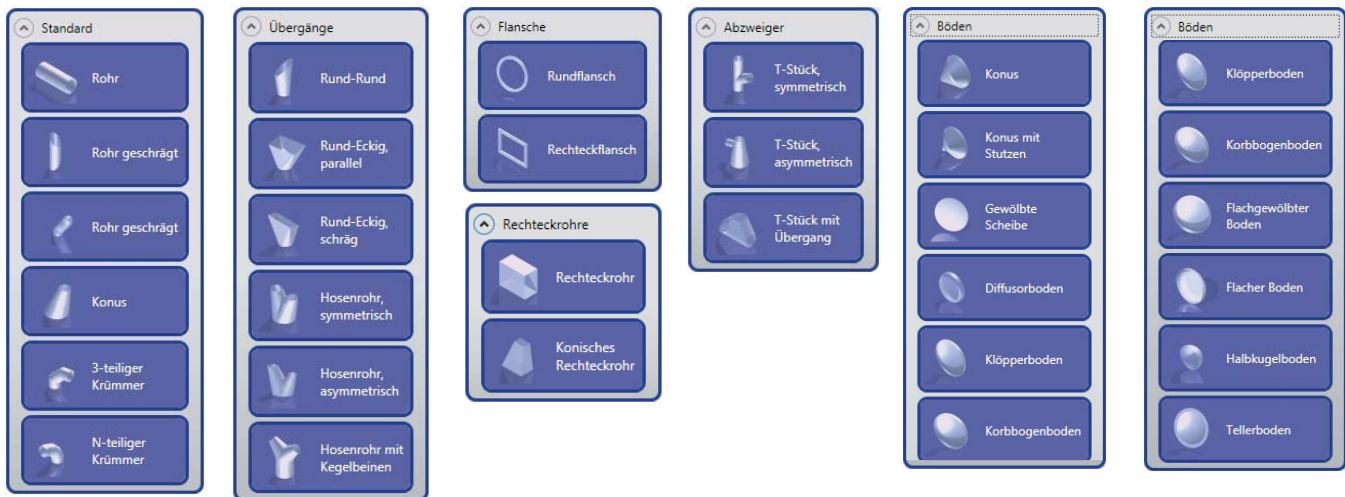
Standard

Rohr

Rohr geschrägt

Rohr geschrägt

Konus

3-teiliger Krümmer

N-teiliger Krümmer

Übergänge

Rund-Rund

Rund-Eckig, parallel

Rund-Eckig, schräg

Hosenrohr, symmetrisch

Hosenrohr, asymmetrisch

Hosenrohr mit Kegelbeinen

Flansche

Rundflansch

Rechteckflansch

Rechteckrohre

Rechteckrohr

Konisches Rechteckrohr

Abzweiger

T-Stück, symmetrisch

T-Stück, asymmetrisch

T-Stück mit Übergang

Böden

Konus

Konus mit Stutzen

Gewölbte Scheibe

Diffusorboden

Klöpperboden

Korbbogenboden

Böden

Klöpperboden

Korbbogenboden

Flachgewölbter Boden

Flacher Boden

Halbkugelboden

Tellerboden